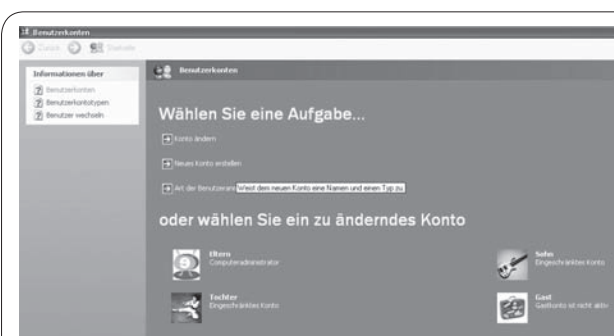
Benutzerkonten

Zurück Startseite

Informationen über

Benutzerkonten

Benutzerkontotypen

Benutzer wechseln

Benutzerkonten

Wählen Sie eine Aufgabe...

Konto ändern

Neues Konto erstellen

Art der Benutzeranm Weist dem neuen Konto einen Namen und einen Typ zu.

oder wählen Sie ein zu änderndes Konto

Eltern
Computeradministrator

Sohn
Eingeschränktes Konto

Tochter
Eingeschränktes Konto

Gast
Gastkonto ist nicht aktiv